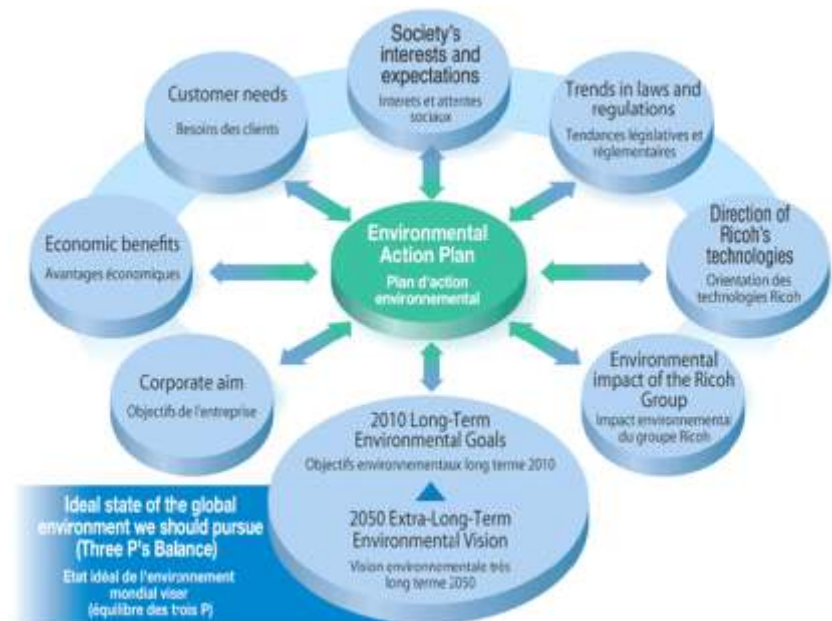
Society's interests and expectations
Interets et attentes sociaux

Customer needs
Besoins des clients

Trends in laws and regulations
Tendances législatives et réglementaires

Economic benefits
Avantages économiques

Environmental Action Plan
Plan d'action environnemental

Direction of Ricoh's technologies
Orientation des technologies Ricoh

Corporate aim
Objectifs de l'entreprise

Environmental impact of the Ricoh Group
Impact environnemental du groupe Ricoh

2010 Long-Term Environmental Goals
Objectifs environnementaux long terme 2010

2050 Extra-Long-Term Environmental Vision
Vision environnementale très long terme 2050

Ideal state of the global environment we should pursue (Three P's Balance)
Etat idéal de l'environnement mondial viser (équilibre des trois P)